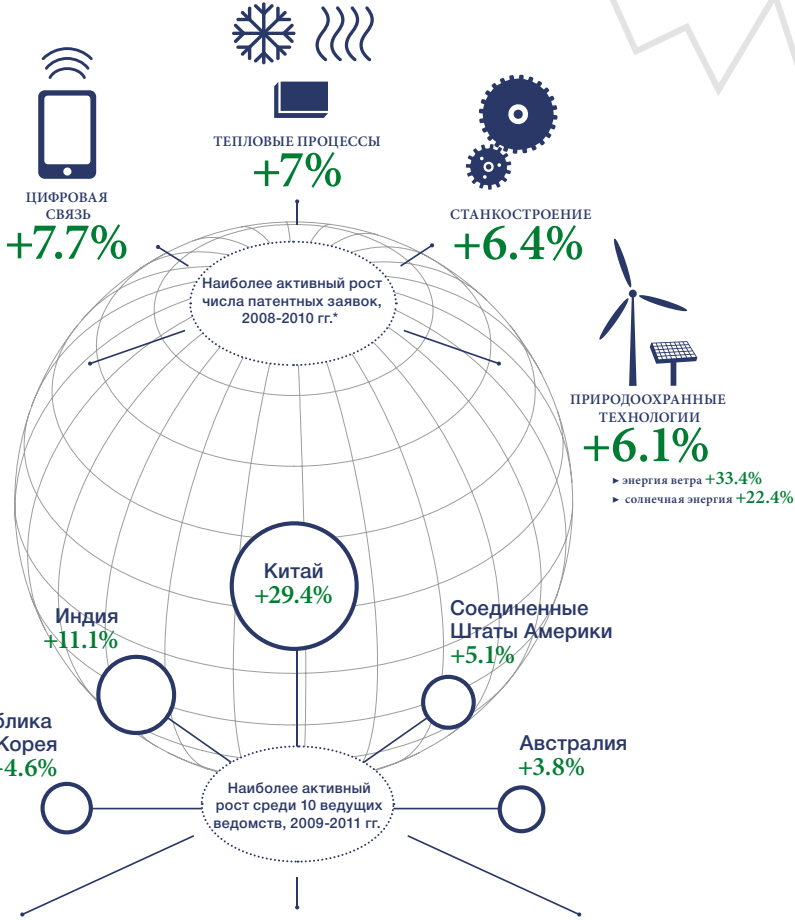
ТЕПЛОВЫЕ ПРОЦЕССЫ
+7%

ЦИФРОВАЯ СВЯЗЬ
+7.7%

СТАНКОСТРОЕНИЕ
+6.4%

Наиболее активный рост числа патентных заявок, 2008-2010 гг.*

ПРИРОДООХРАННЫЕ ТЕХНОЛОГИИ
+6.1%
► энергия ветра +33.4%
► солнечная энергия +22.4%

Китай
+29.4%

Индия
+11.1%

Соединенные Штаты Америки
+5.1%

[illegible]блика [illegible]Корея
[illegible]4.6%

Австралия
+3.8%

Наиболее активный рост среди 10 ведущих ведомств, 2009-2011 гг.